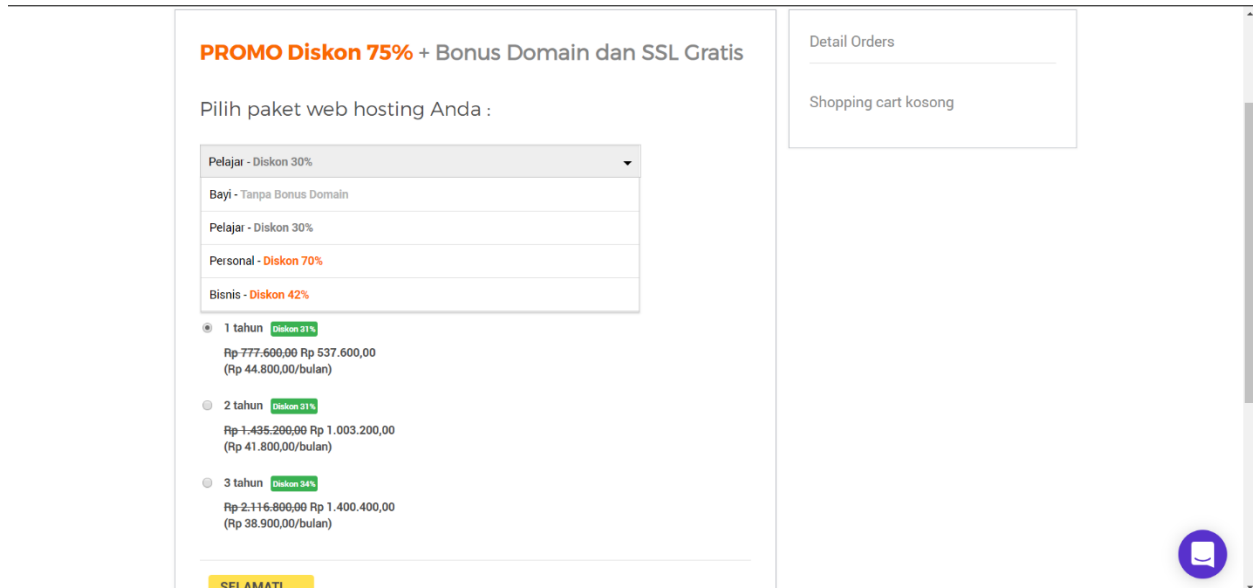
PROMO Diskon 75% + Bonus Domain dan SSL Gratis

Pilih paket web hosting Anda :

Pelajar - Diskon 30%

Bayi - Tanpa Bonus Domain

Pelajar - Diskon 30%

Personal - Diskon 70%

Bisnis - Diskon 42%

1 tahun Diskon 31%

~~Rp 777.600,00~~ Rp 537.600,00
(Rp 44.800,00/bulan)

2 tahun Diskon 31%

~~Rp 1.435.200,00~~ Rp 1.003.200,00
(Rp 41.800,00/bulan)

3 tahun Diskon 34%

~~Rp 2.116.800,00~~ Rp 1.400.400,00
(Rp 38.900,00/bulan)

SELAMAT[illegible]

Detail Orders

Shopping cart kosong